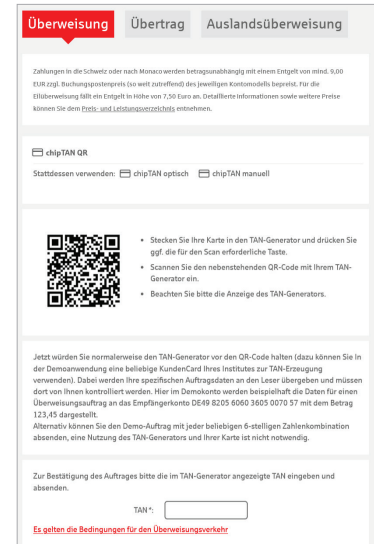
Überweisung Übertrag Auslandsüberweisung

Zahlungen in die Schweiz oder nach Monaco werden betragsunabhängig mit einem Entgelt von mind. 9,00 EUR zzgl. Buchungspostenpreis (so weit zutreffend) des jeweiligen Kontomodells bepreist. Für die Eilüberweisung fällt ein Entgelt in Höhe von 7,50 Euro an. Detaillierte Informationen sowie weitere Preise können Sie dem Preis- und Leistungsverzeichnis entnehmen.

chipTAN QR

Stattdessen verwenden: chipTAN optisch chipTAN manuell

• Stecken Sie Ihre Karte in den TAN-Generator und drücken Sie ggf. die für den Scan erforderliche Taste.
• Scannen Sie den nebenstehenden QR-Code mit Ihrem TAN-Generator ein.
• Beachten Sie bitte die Anzeige des TAN-Generators.

Jetzt würden Sie normalerweise den TAN-Generator vor den QR-Code halten (dazu können Sie in der Demoanwendung eine beliebige KundenCard Ihres Institutes zur TAN-Erzeugung verwenden). Dabei werden Ihre spezifischen Auftragsdaten an den Leser übergeben und müssen dort von Ihnen kontrolliert werden. Hier im Demokonto werden beispielhaft die Daten für einen Überweisungsauftrag an das Empfängerkonto DE49 8205 6060 3605 0070 57 mit dem Betrag 123,45 dargestellt.
Alternativ können Sie den Demo-Auftrag mit jeder beliebigen 6-stelligen Zahlenkombination absenden, eine Nutzung des TAN-Generators und Ihrer Karte ist nicht notwendig.

Zur Bestätigung des Auftrages bitte die im TAN-Generator angezeigte TAN eingeben und absenden.

TAN*:

Es gelten die Bedingungen für den Überweisungsverkehr